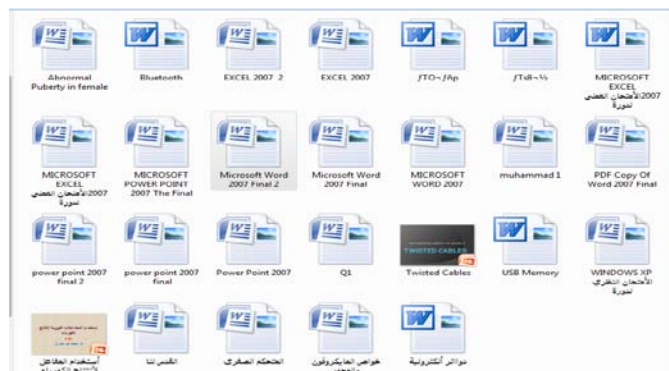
Abnormal Puberty in female

Bluetooth

EXCEL 2007_2

EXCEL 2007

ƒTO~ƒAp

ƒTdl~½

MICROSOFT EXCEL 2007الأمتحان العملي لدورة

MICROSOFT EXCEL 2007الأمتحان العملي لدورة

MICROSOFT POWER POINT 2007 The Final

Microsoft Word 2007 Final 2

Microsoft Word 2007 Final

MICROSOFT WORD 2007

muhammad 1

PDF Copy Of Word 2007 Final

power point 2007 final 2

power point 2007 final

Power Point 2007

Q1

TWISTED CABLES

Twisted Cables

USB Memory

WINDOWS XP الأمتحان النظري لدورة

استخدام الطاقة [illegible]

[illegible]

التحكم الصغري

خواص المايكروفون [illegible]

دوائر ألكترونية